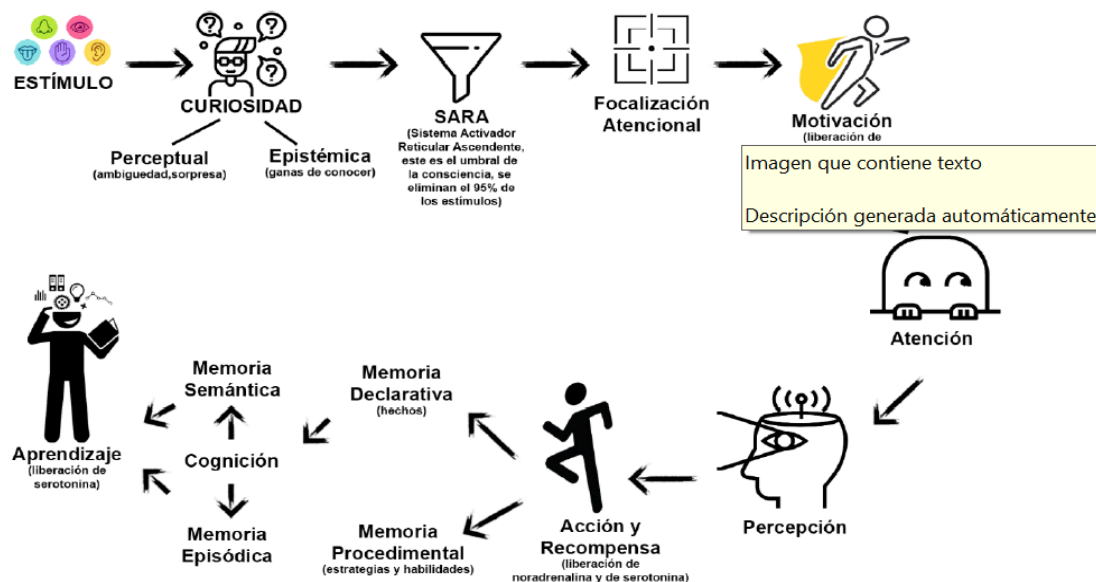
ESTÍMULO

CURIOSIDAD

Perceptual
(ambiguedad,sorpresa)

Epistémica
(ganas de conocer)

SARA
(Sistema Activador Reticular Ascendente, este es el umbral de la consciencia, se eliminan el 95% de los estímulos)

Focalización Atencional

Motivación
(liberación de

Imagen que contiene texto

Descripción generada automáticamente

Atención

Percepción

Acción y Recompensa
(liberación de noradrenalina y de serotonina)

Memoria Declarativa
(hechos)

Memoria Procedimental
(estrategias y habilidades)

Memoria Semántica

Cognición

Memoria Episódica

Aprendizaje
(liberación de serotonina)